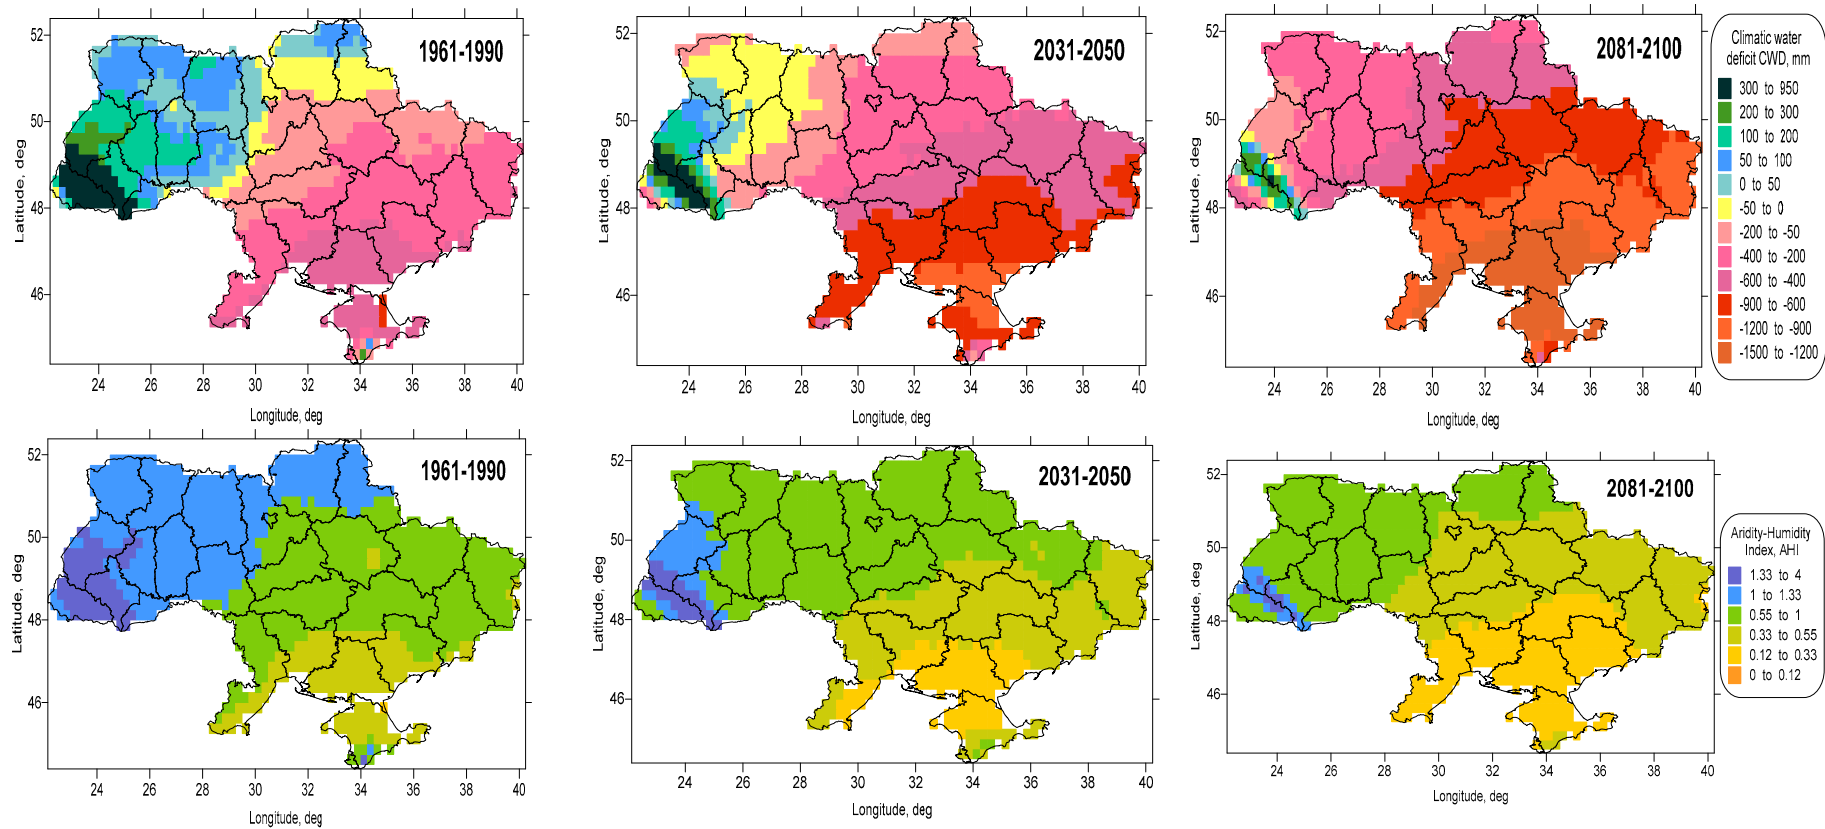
1961-1990

52
50
48
46
Latitude, deg
24 26 28 30 32 34 36 38 40
Longitude, deg

2031-2050

52
50
48
46
Latitude, deg
24 26 28 30 32 34 36 38 40
Longitude, deg

2081-2100

52
50
48
46
Latitude, deg
24 26 28 30 32 34 36 38 40
Longitude, deg

Climatic water deficit CWD, mm
300 to 950
200 to 300
100 to 200
50 to 100
0 to 50
-50 to 0
-200 to -50
-400 to -200
-600 to -400
-900 to -600
-1200 to -900
-1500 to -1200

1961-1990

52
50
48
46
Latitude, deg
24 26 28 30 32 34 36 38 40
Longitude, deg

2031-2050

52
50
48
46
Latitude, deg
24 26 28 30 32 34 36 38 40
Longitude, deg

2081-2100

52
50
48
46
Latitude, deg
24 26 28 30 32 34 36 38 40
Longitude, deg

Aridity-Humidity Index, AHI
1.33 to 4
1 to 1.33
0.55 to 1
0.33 to 0.55
0.12 to 0.33
0 to 0.12